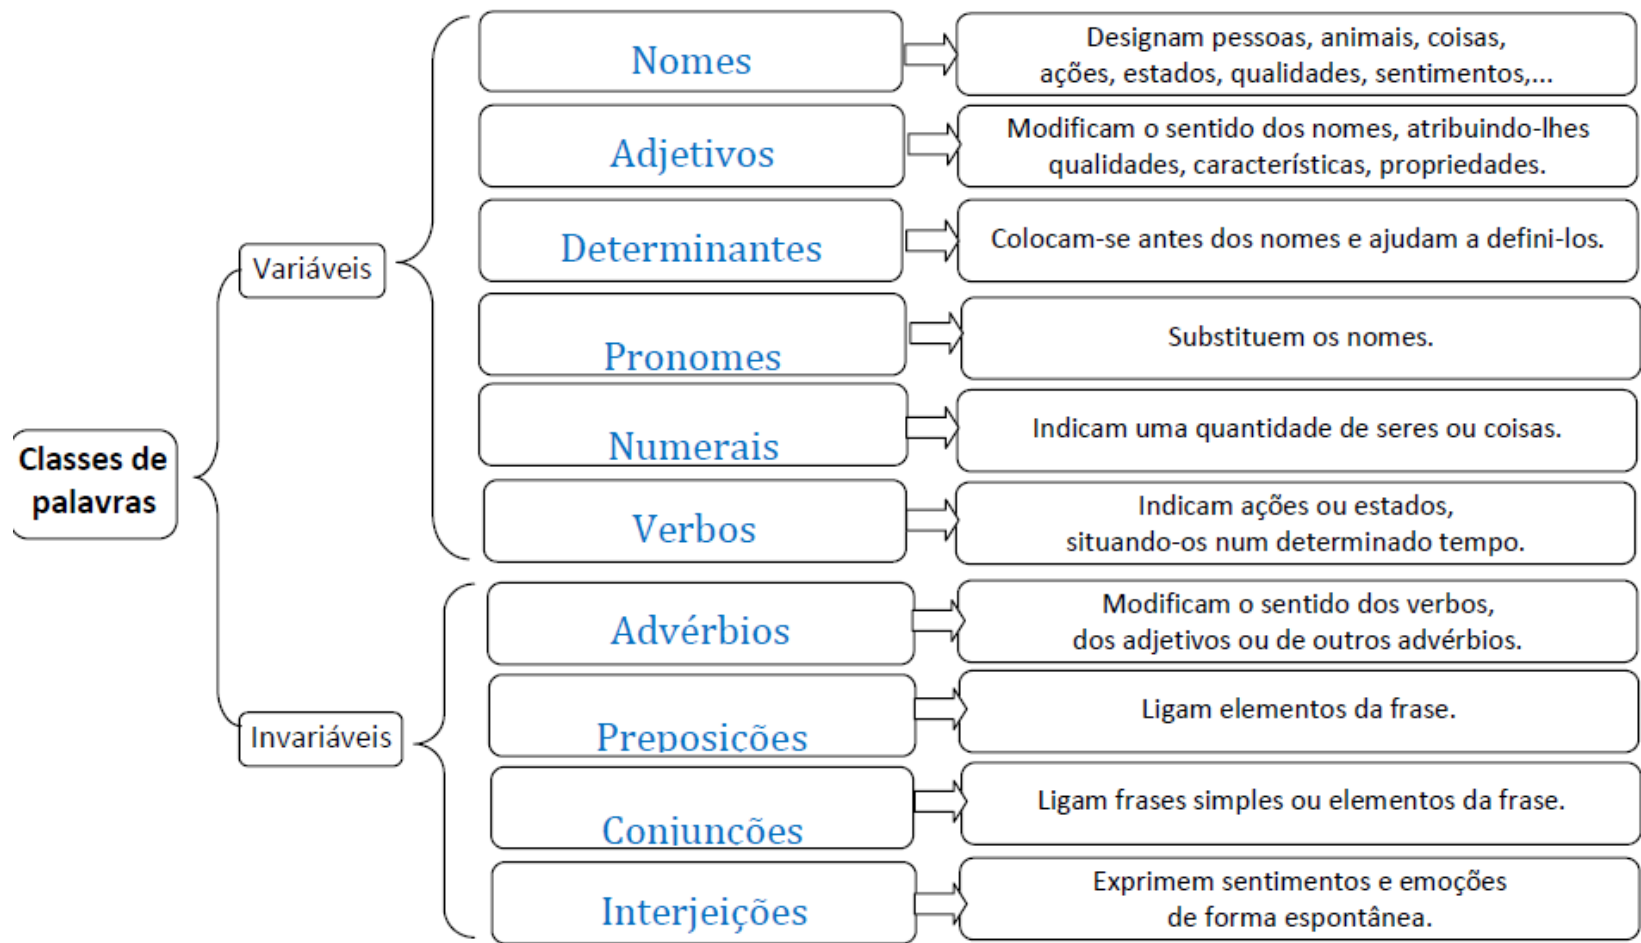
Classes de palavras

Variáveis

Nomes
Designam pessoas, animais, coisas, ações, estados, qualidades, sentimentos,...

Adjetivos
Modificam o sentido dos nomes, atribuindo-lhes qualidades, características, propriedades.

Determinantes
Colocam-se antes dos nomes e ajudam a defini-los.

Pronomes
Substituem os nomes.

Numerais
Indicam uma quantidade de seres ou coisas.

Verbos
Indicam ações ou estados, situando-os num determinado tempo.

Invariáveis

Advérbios
Modificam o sentido dos verbos, dos adjetivos ou de outros advérbios.

Preposições
Ligam elementos da frase.

Conjunções
Ligam frases simples ou elementos da frase.

Interjeições
Exprimem sentimentos e emoções de forma espontânea.